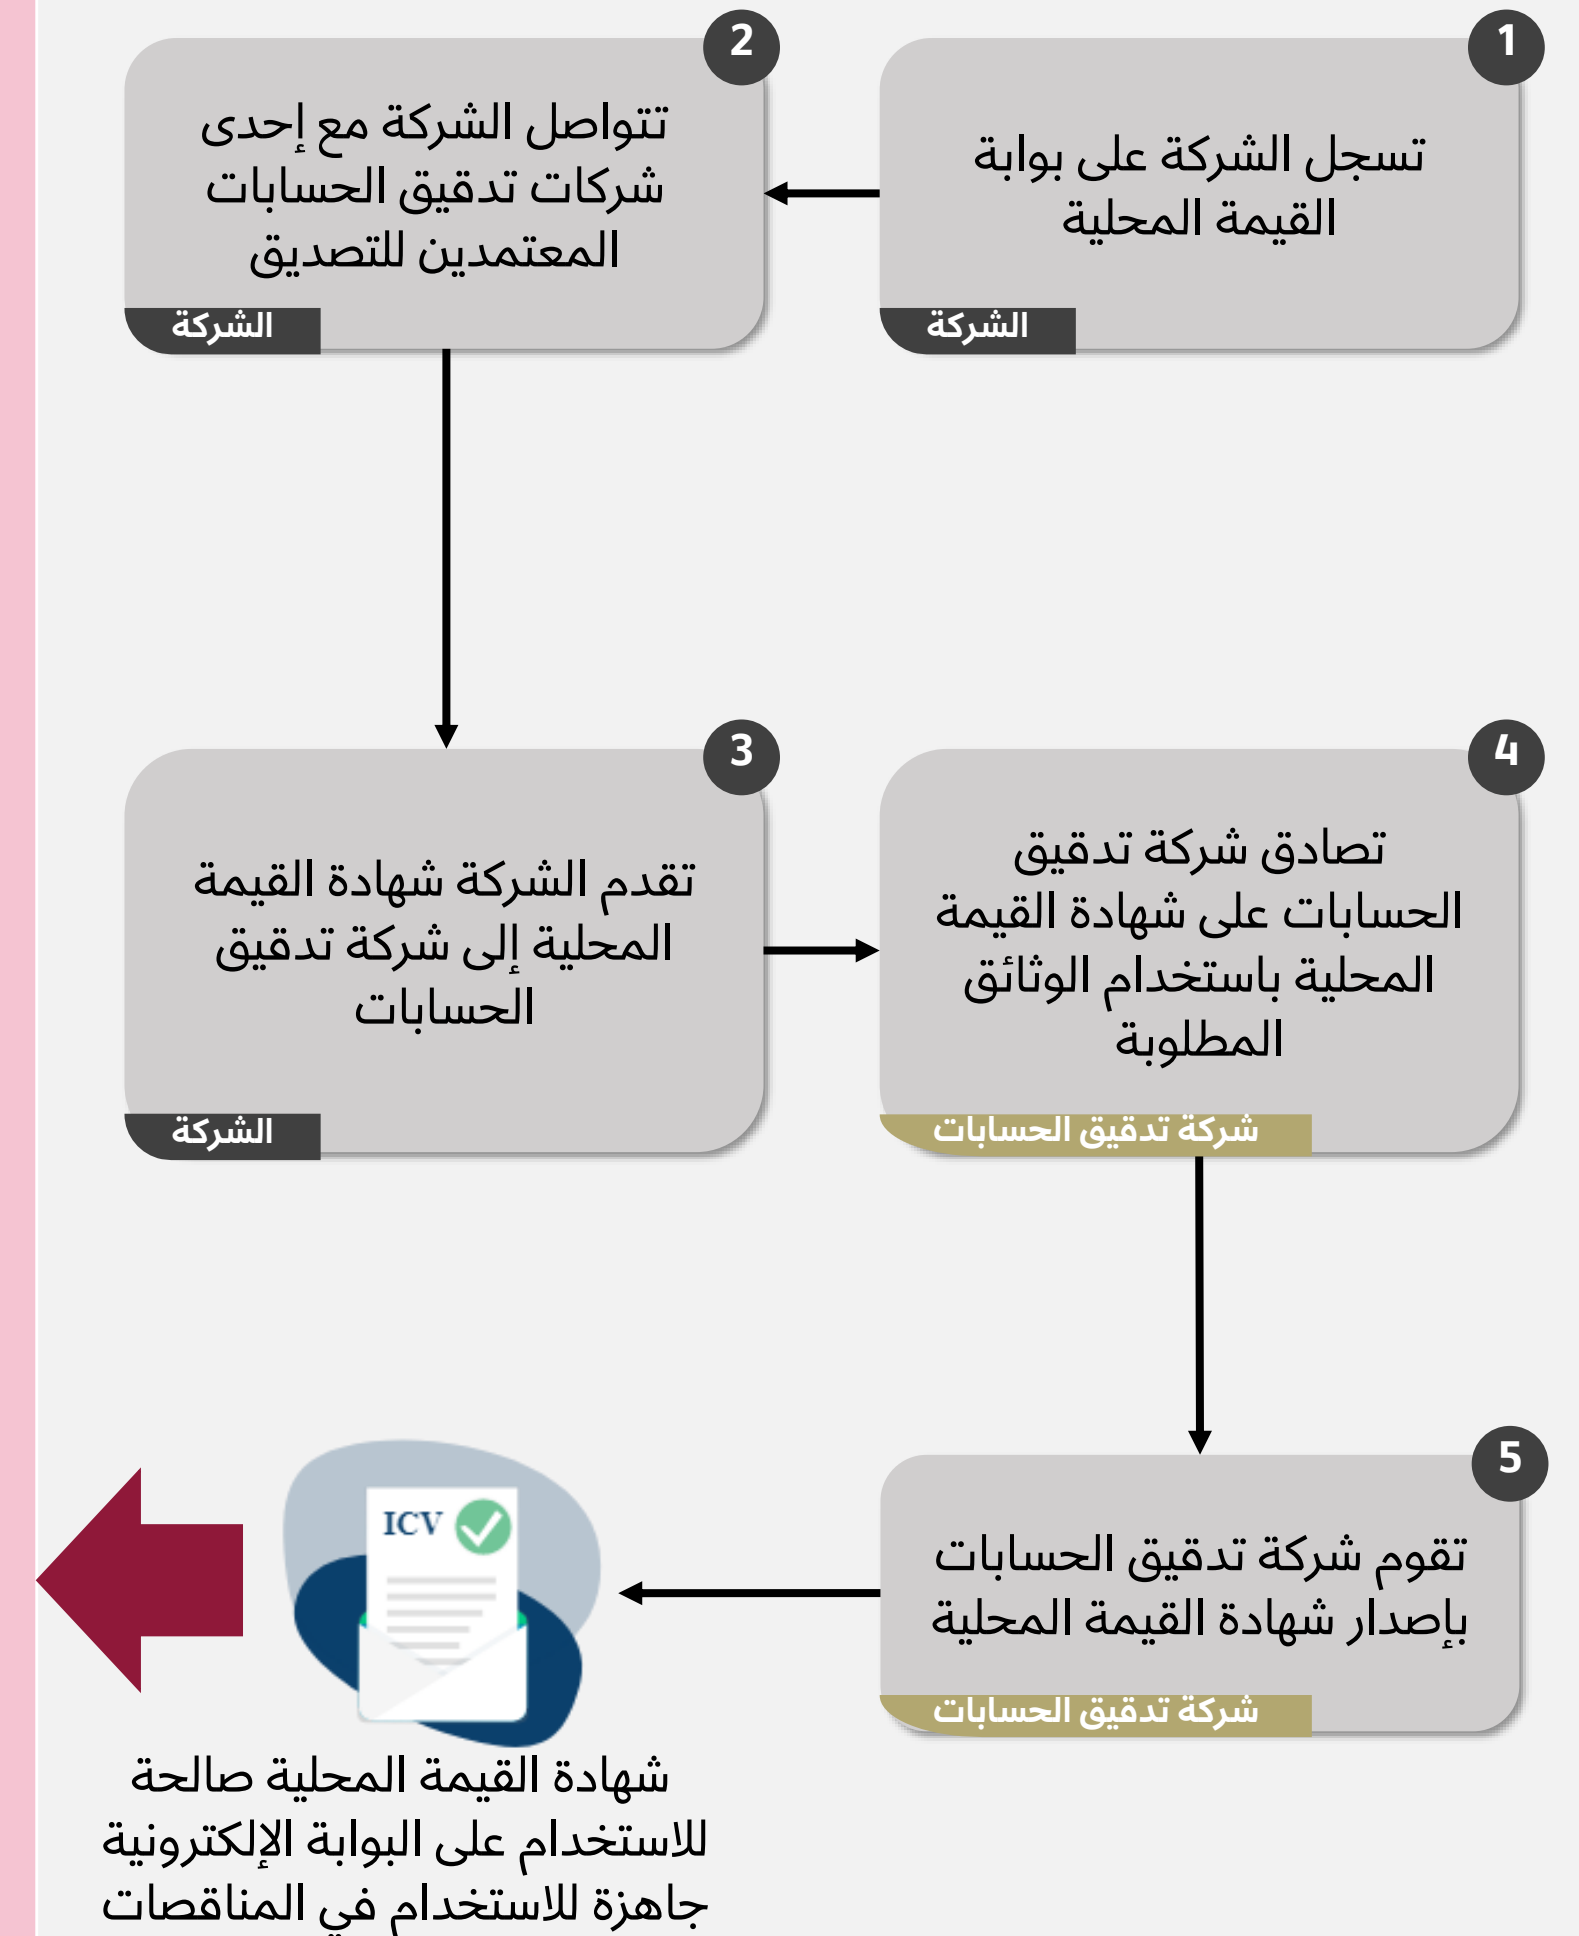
1
تسجل الشركة على بوابة القيمة المحلية
الشركة

2
تتواصل الشركة مع إحدى شركات تدقيق الحسابات المعتمدين للتصديق
الشركة

3
تقدم الشركة شهادة القيمة المحلية إلى شركة تدقيق الحسابات
الشركة

4
تصادق شركة تدقيق الحسابات على شهادة القيمة المحلية باستخدام الوثائق المطلوبة
شركة تدقيق الحسابات

5
تقوم شركة تدقيق الحسابات بإصدار شهادة القيمة المحلية
شركة تدقيق الحسابات

ICV

شهادة القيمة المحلية صالحة للاستخدام على البوابة الإلكترونية جاهزة للاستخدام في المناقصات